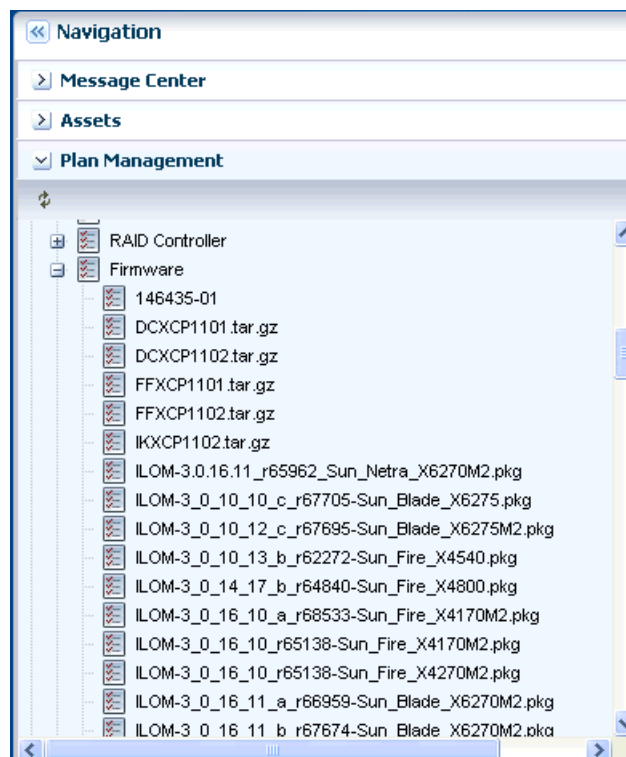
Navigation

Message Center

Assets

Plan Management

RAID Controller

Firmware

146435-01

DCXCP1101.tar.gz

DCXCP1102.tar.gz

FFXCP1101.tar.gz

FFXCP1102.tar.gz

IKXCP1102.tar.gz

ILOM-3.0.16.11_r65962_Sun_Netra_X6270M2.pkg

ILOM-3_0_10_10_c_r67705-Sun_Blade_X6275.pkg

ILOM-3_0_10_12_c_r67695-Sun_Blade_X6275M2.pkg

ILOM-3_0_10_13_b_r62272-Sun_Fire_X4540.pkg

ILOM-3_0_14_17_b_r64840-Sun_Fire_X4800.pkg

ILOM-3_0_16_10_a_r68533-Sun_Fire_X4170M2.pkg

ILOM-3_0_16_10_r65138-Sun_Fire_X4170M2.pkg

ILOM-3_0_16_10_r65138-Sun_Fire_X4270M2.pkg

ILOM-3_0_16_11_a_r66959-Sun_Blade_X6270M2.pkg

ILOM-3_0_16_11_b_r67674-Sun_Blade_X6270M2.pkg